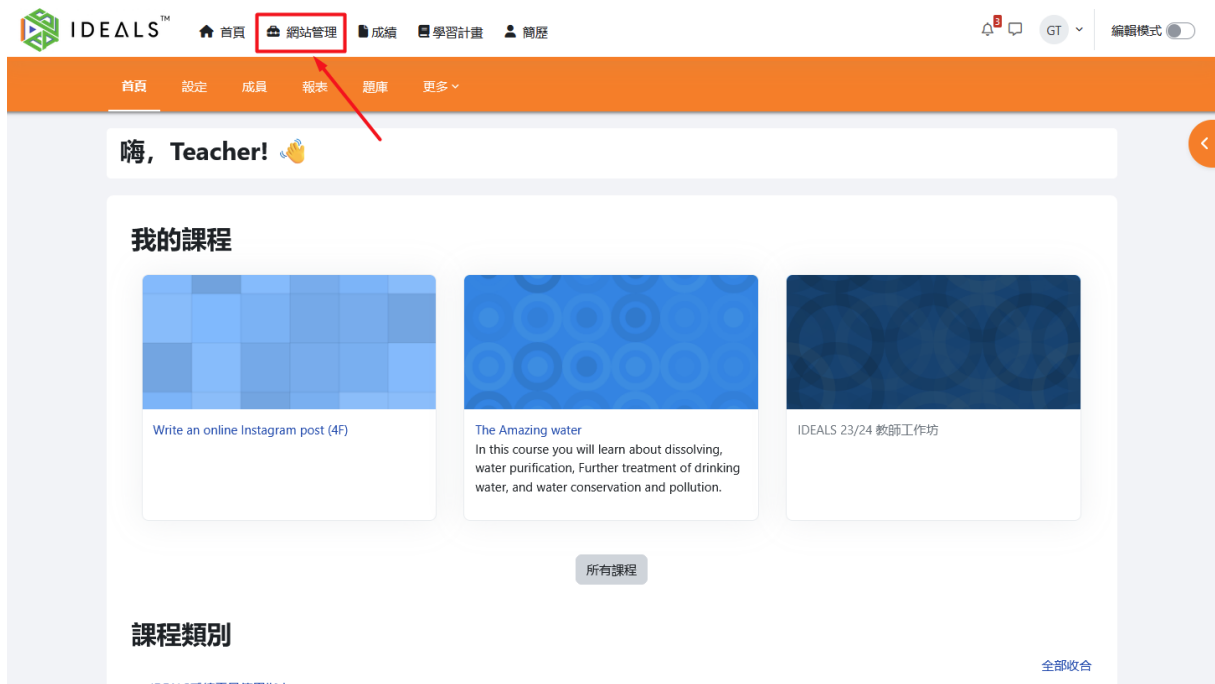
IDEALS™ 首頁 網站管理 成績 學習計畫 簡歷

3

GT

編輯模式

首頁 設定 成員 報表 題庫 更多

嗨，Teacher! 👋

我的課程

Write an online Instagram post (4F)

The Amazing water
In this course you will learn about dissolving, water purification, Further treatment of drinking water, and water conservation and pollution.

IDEALS 23/24 教師工作坊

所有課程

課程類別

全部收合

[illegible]